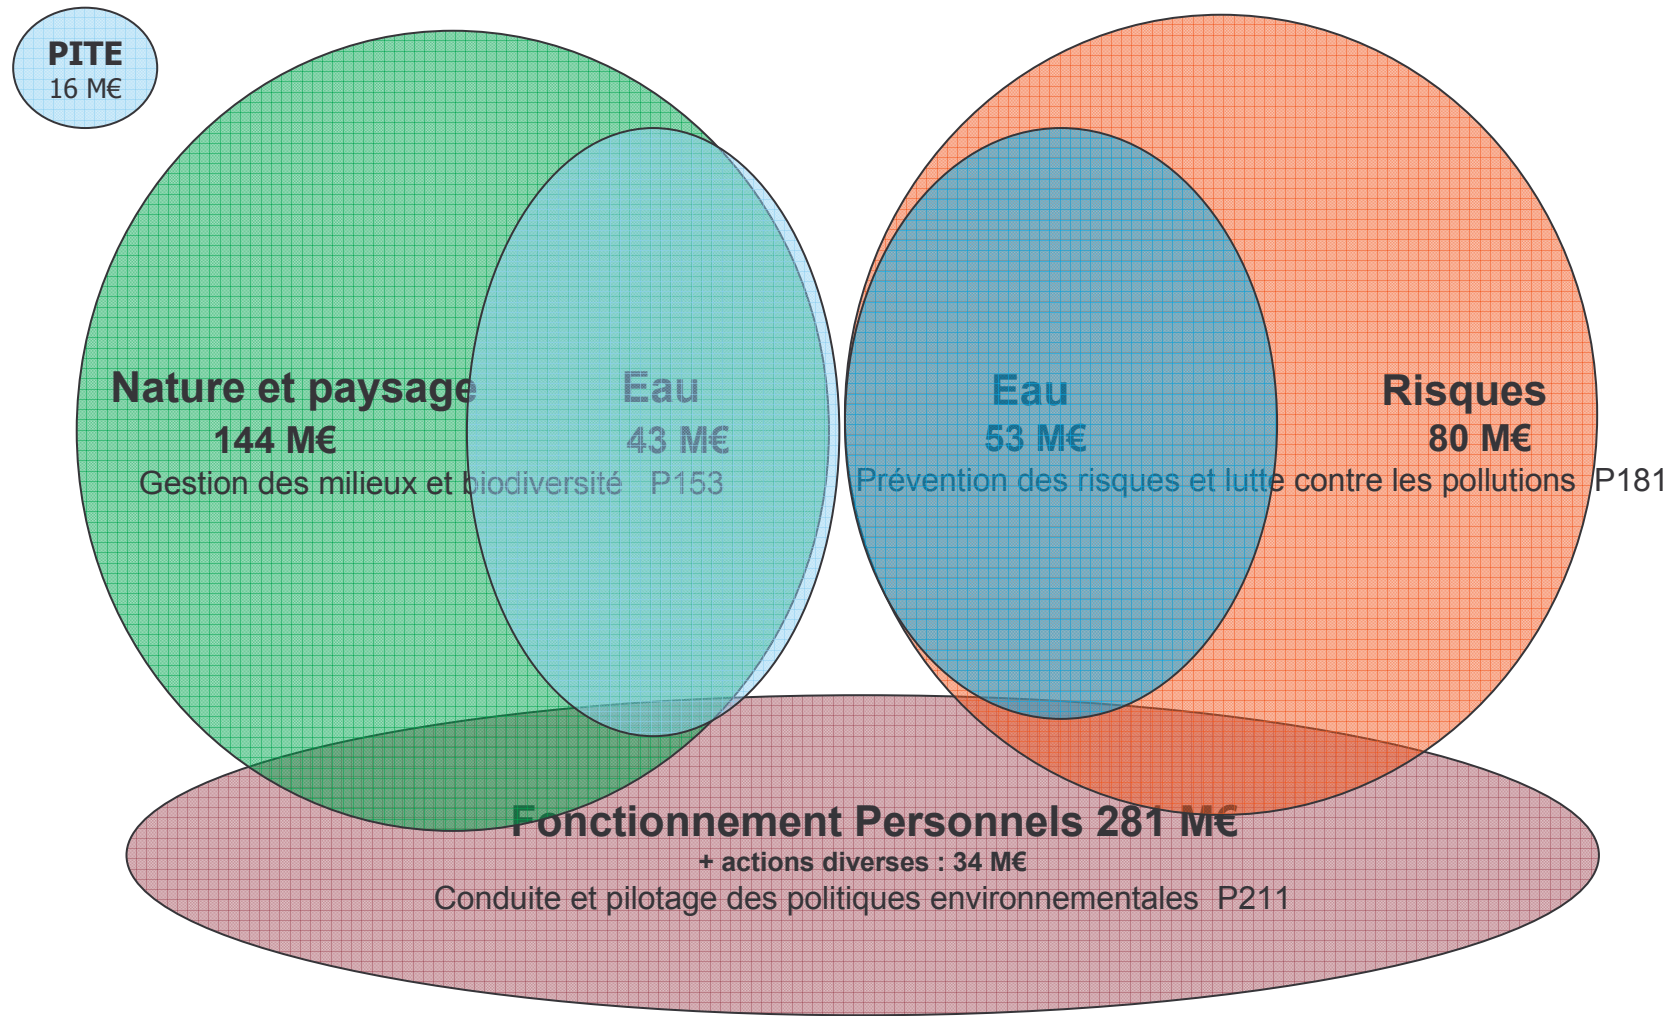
PITE
16 M€

Nature et paysage
144 M€

Eau
43 M€

Gestion des milieux et biodiversité P153

Eau
53 M€

Risques
80 M€

Prévention des risques et lutte contre les pollutions P181

Fonctionnement Personnels 281 M€
+ actions diverses : 34 M€
Conduite et pilotage des politiques environnementales P211